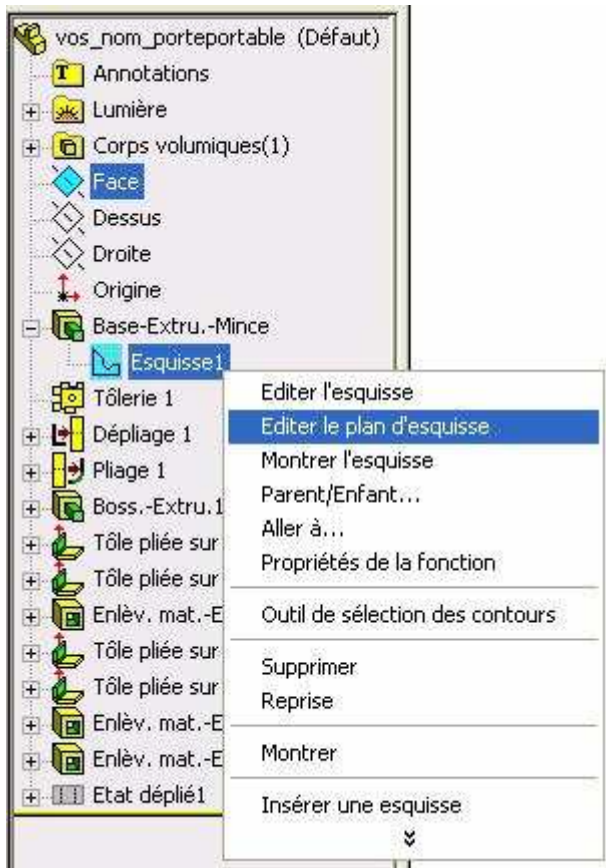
vos_nom_porteportable (Défaut)
Annotations
Lumière
Corps volumiques(1)
Face
Dessus
Droite
Origine
Base-Extru.-Mince
Esquisse1
Tôlerie 1
Dépliage 1
Pliage 1
Boss.-Extru.1
Tôle pliée sur
Tôle pliée sur
Enlèv. mat.-E
Tôle pliée sur
Tôle pliée sur
Enlèv. mat.-E
Enlèv. mat.-E
Etat déplié1

Editer l'esquisse
Editer le plan d'esquisse
Montrer l'esquisse
Parent/Enfant...
Aller à...
Propriétés de la fonction
Outil de sélection des contours
Supprimer
Reprise
Montrer
Insérer une esquisse